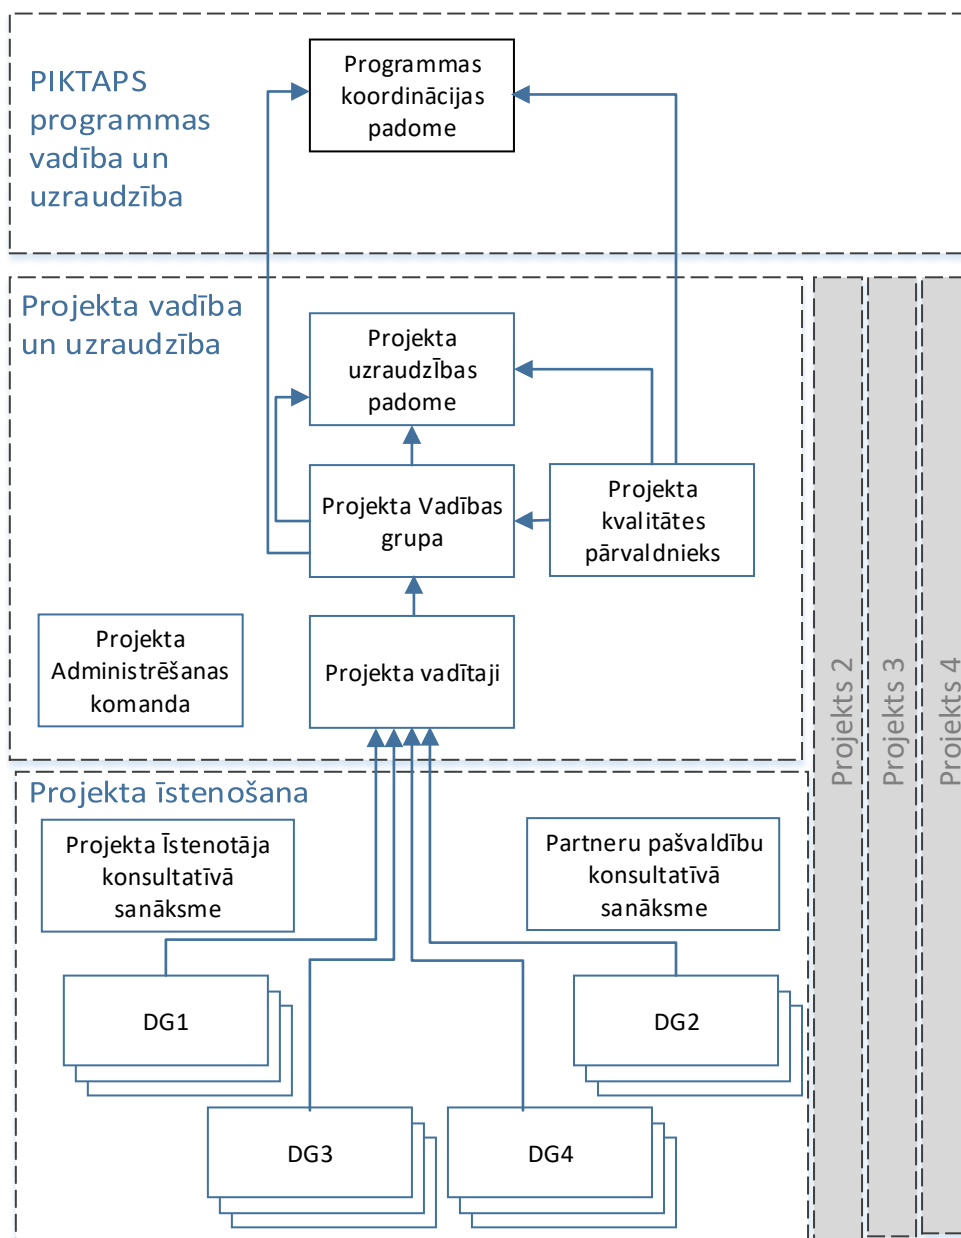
PIKTAPS programmas vadība un uzraudzība

Programmas koordinācijas padome

Projekta vadība un uzraudzība

Projekta uzraudzības padome

Projekta Vadības grupa

Projekta kvalitātes pārvaldnieks

Projekta Administrēšanas komanda

Projekta vadītaji

Projekts 2

Projekts 3

Projekts 4

Projekta īstenošana

Projekta Īstenotāja konsultatīvā sanāksme

Partneru pašvaldību konsultatīvā sanāksme

DG1

DG2

DG3

DG4